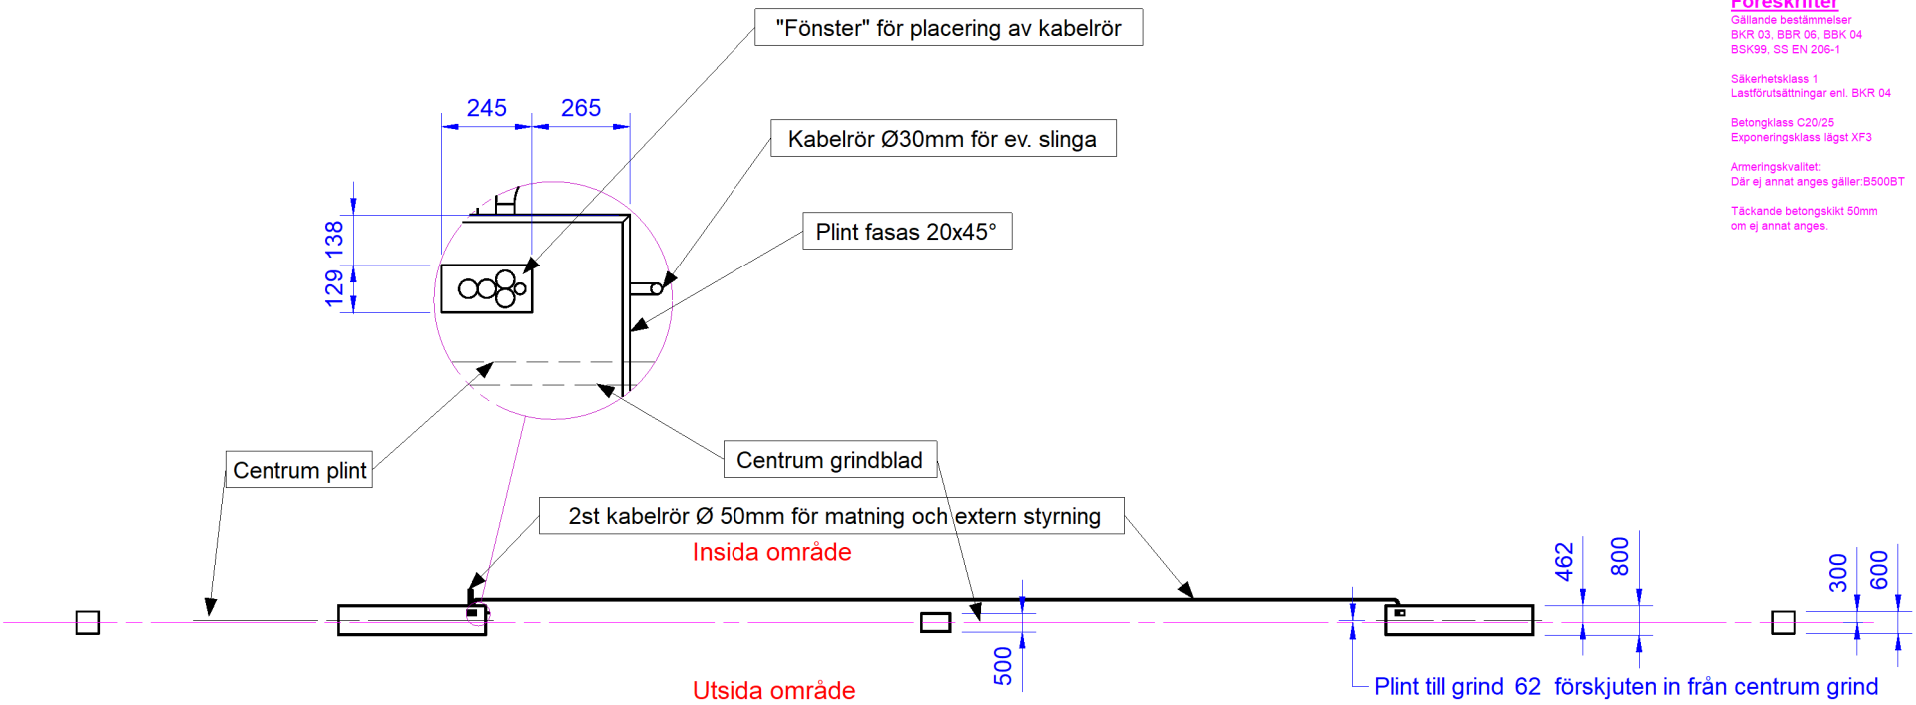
"Fönster" för placering av kabelrör

245 265

Kabelrör Ø30mm för ev. slinga

Plint fasas 20x45°

129 138

Centrum plint

Centrum grindblad

2st kabelrör Ø 50mm för matning och extern styrning

Insida område

462 800

300 600

500

Utsida område

Plint till grind 62 förskjuten in från centrum grind

Föreskrifter
Gällande bestämmelser
BKR 03, BBR 06, BBK 04
BSK99, SS EN 206-1

Säkerhetsklass 1
Lastförutsättningar enl. BKR 04

Betongklass C20/25
Exponeringsklass lägst XF3

Armeringskvalitet:
Där ej annat anges gäller:B500BT

Täckande betongskikt 50mm
om ej annat anges.